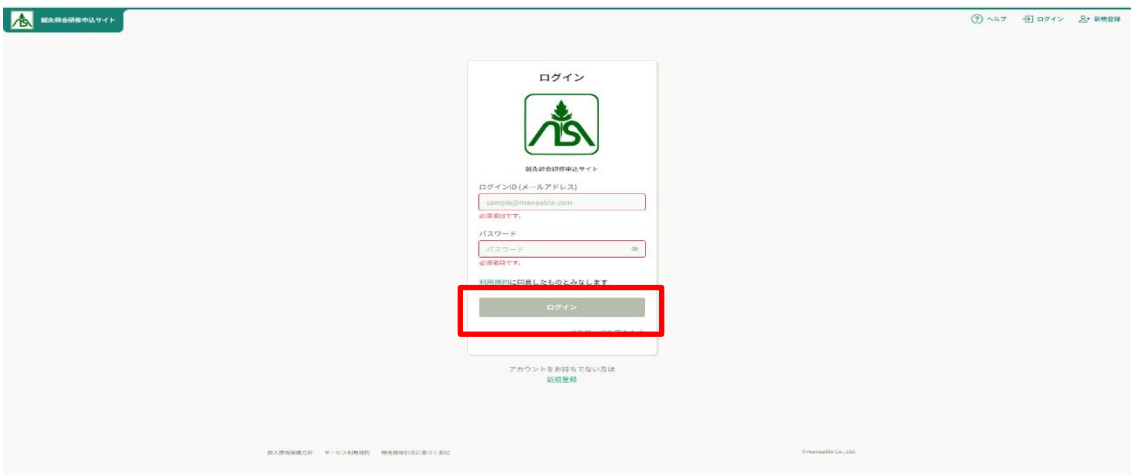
鍼灸師会研修申込サイト

ヘルプ ログイン 新規登録

ログイン

鍼灸師会研修申込サイト

ログインID(メールアドレス)

sample@manaable.com

必須項目です。

パスワード

パスワード

必須項目です。

利用規約に同意したものとみなします

ログイン

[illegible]

アカウントをお持ちでない方は
新規登録

個人情報保護方針 サービス利用規約 特定商取引法に基づく表記

©manaable Co., Ltd.